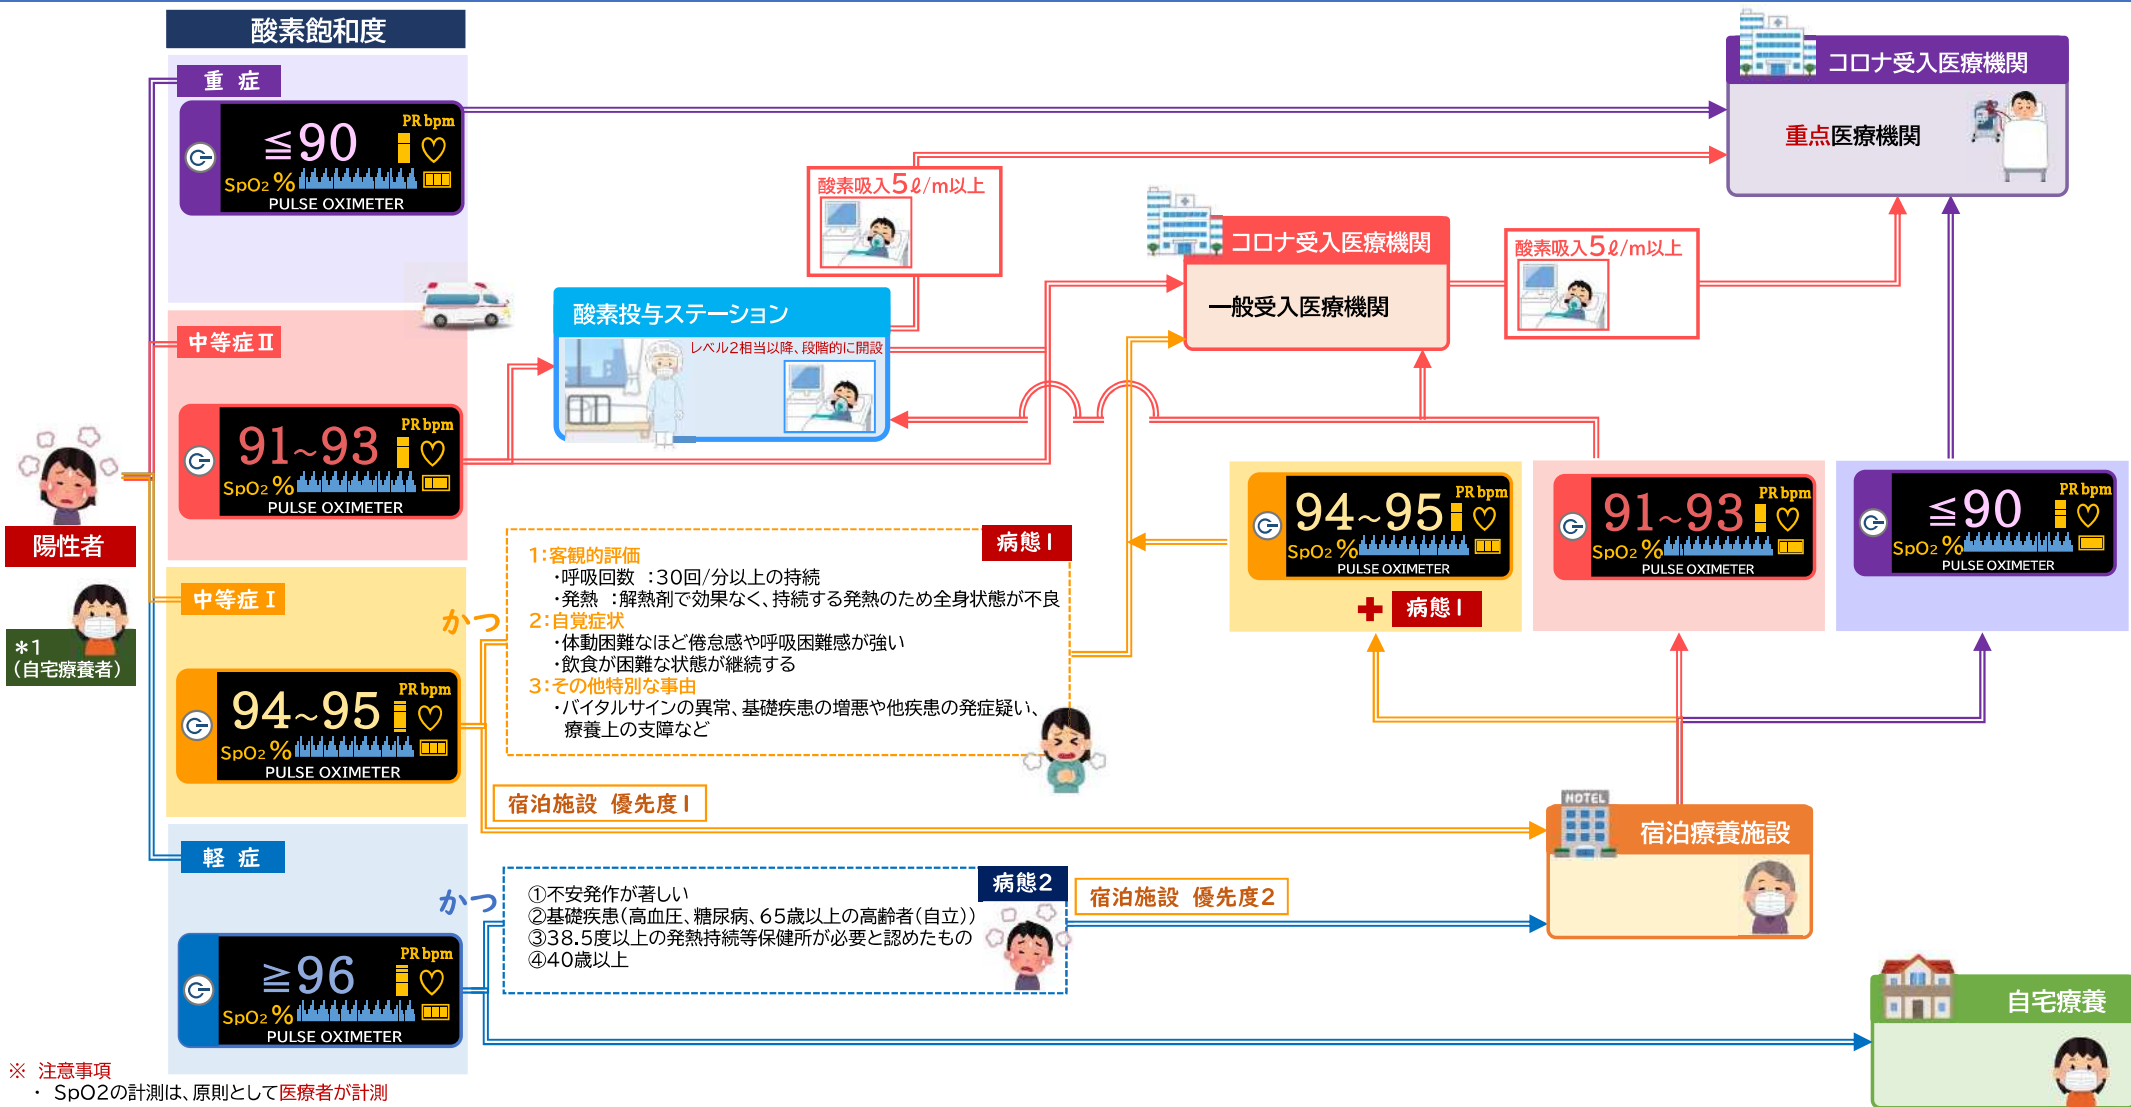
酸素飽和度

重 症

PR bpm
$\leqq 90$
SpO2 %
PULSE OXIMETER

中等症 II

PR bpm
91~93
SpO2 %
PULSE OXIMETER

陽性者

*1
(自宅療養者)

中等症 I

PR bpm
94~95
SpO2 %
PULSE OXIMETER

軽 症

PR bpm
$\geqq 96$
SpO2 %
PULSE OXIMETER

※ 注意事項
・ SpO2の計測は、原則として医療者が計測

酸素投与ステーション
レベル2相当以降、段階的に開設

酸素吸入5ℓ/m以上

コロナ受入医療機関
一般受入医療機関

酸素吸入5ℓ/m以上

コロナ受入医療機関
重点医療機関

かつ

病態 I
1:客観的評価
・呼吸回数 :30回/分以上の持続
・発熱 :解熱剤で効果なく、持続する発熱のため全身状態が不良
2:自覚症状
・体動困難なほど倦怠感や呼吸困難感が強い
・飲食が困難な状態が継続する
3:その他特別な事由
・バイタルサインの異常、基礎疾患の増悪や他疾患の発症疑い、療養上の支障など

宿泊施設 優先度 I

PR bpm
94~95
SpO2 %
PULSE OXIMETER
病態 I

PR bpm
91~93
SpO2 %
PULSE OXIMETER

PR bpm
$\leqq 90$
SpO2 %
PULSE OXIMETER

HOTEL
宿泊療養施設

かつ

病態2
①不安発作が著しい
②基礎疾患(高血圧、糖尿病、65歳以上の高齢者(自立))
③38.5度以上の発熱持続等保健所が必要と認めたもの
④40歳以上

宿泊施設 優先度2

自宅療養